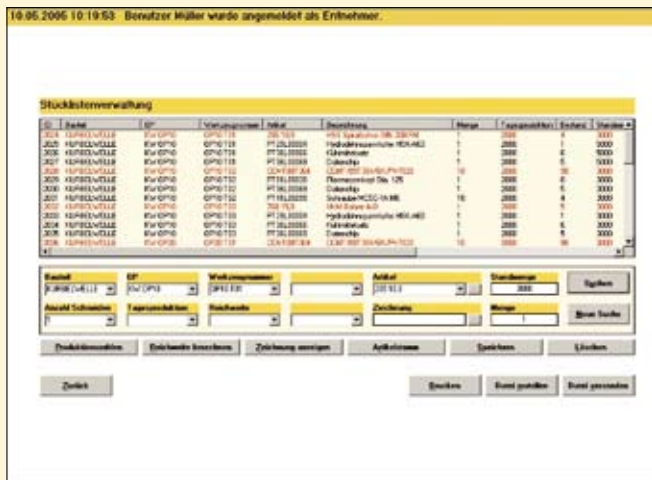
10.05.2006 10:19:53 Benutzer Müller wurde angemeldet als Entnehmer.

Stücklistenverwaltung

| ID | Bauteil | BP | Werkzeugnummer | Artikel | Bezeichnung | Menge | Tagesproduktion | Bestand | Standzeit |
|---|---|---|---|---|---|---|---|---|---|
| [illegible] | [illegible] | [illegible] | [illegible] | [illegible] | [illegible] | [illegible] | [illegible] | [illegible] | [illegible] |

Bauteil
KURBELWELLE

BP
KW OP10

Werkzeugnummer
OP10 T01

Artikel
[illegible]

Standmenge
3000

Anzahl Schneiden
1

Tagesproduktion

Reichweite

Zeichnung

Menge
1

Speichern

Neue Teile

Produktionszahlen

Reichweite berechnen

Zeichnung anzeigen

Artikelname

Speichern

Löschen

Zurück

Drucken

Bestellen

Bestellungen